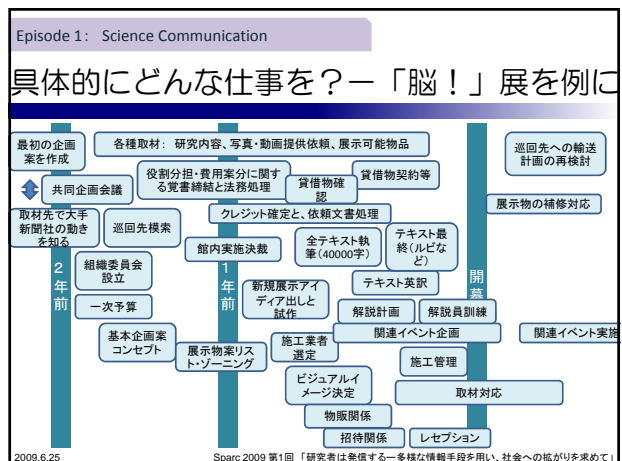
Episode 1: Science Communication

具体的にどんな仕事を?－「脳!」展を例に

最初の企画案を作成

各種取材: 研究内容、写真・動画提供依頼、展示可能物品

巡回先への輸送計画の再検討

共同企画会議

役割分担・費用案分に関する覚書締結と法務処理

貸借物確認

貸借物契約等

展示物の補修対応

取材先で大手新聞社の動きを知る

巡回先模索

クレジット確定と、依頼文書処理

館内実施決裁

全テキスト執筆(40000字)

テキスト最終(ルビなど)

2年前

組織委員会設立

1年前

新規展示アイディア出しと試作

テキスト英訳

開幕

一次予算

解説計画

解説員訓練

基本企画案コンセプト

展示物案リスト・ゾーニング

施工業者選定

関連イベント企画

関連イベント実施

施工管理

ビジュアルイメージ決定

取材対応

物販関係

招待関係

レセプション

2009.6.25

Sparc 2009 第1回「研究者は発信する―多様な情報手段を用い、社会への拡がりを求めて」